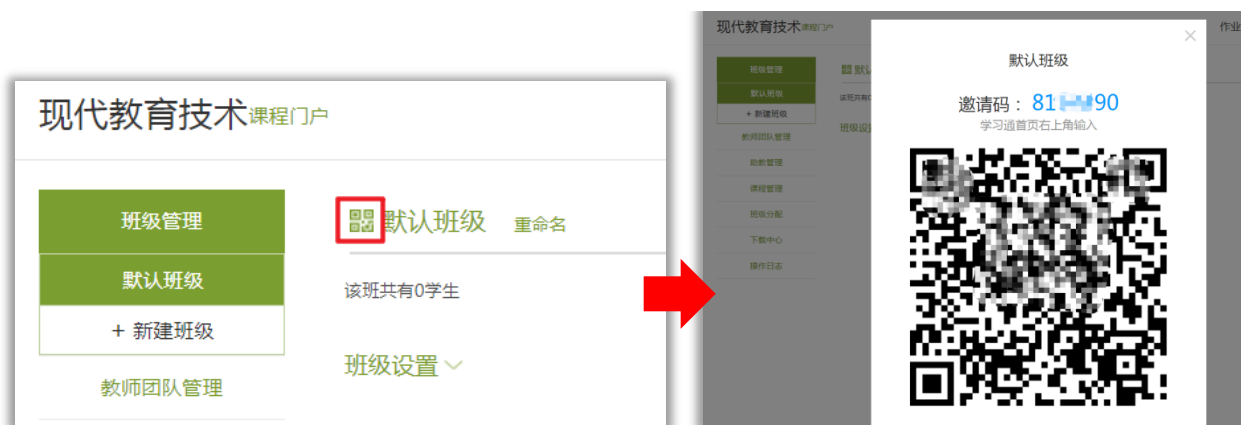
现代教育技术课程门户

班级管理
默认班级
+ 新建班级
教师团队管理

默认班级 重命名
该班共有0学生
班级设置

现代教育技术课程门户
作业
班级管理
默认班级
+ 新建班级
教师团队管理
助教管理
课程管理
班级分配
下载中心
操作日志
该班共有0
班级设置

×
默认班级
邀请码：81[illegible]90
学习通首页右上角输入